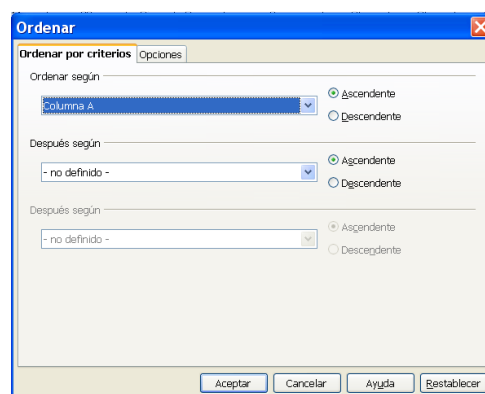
Ordenar

Ordenar por criterios | Opciones

Ordenar según

Columna A

Ascendente

Descendente

Después según

- no definido -

Ascendente

Descendente

Después según

- no definido -

Ascendente

Descendente

Aceptar | Cancelar | Ayuda | Restablecer